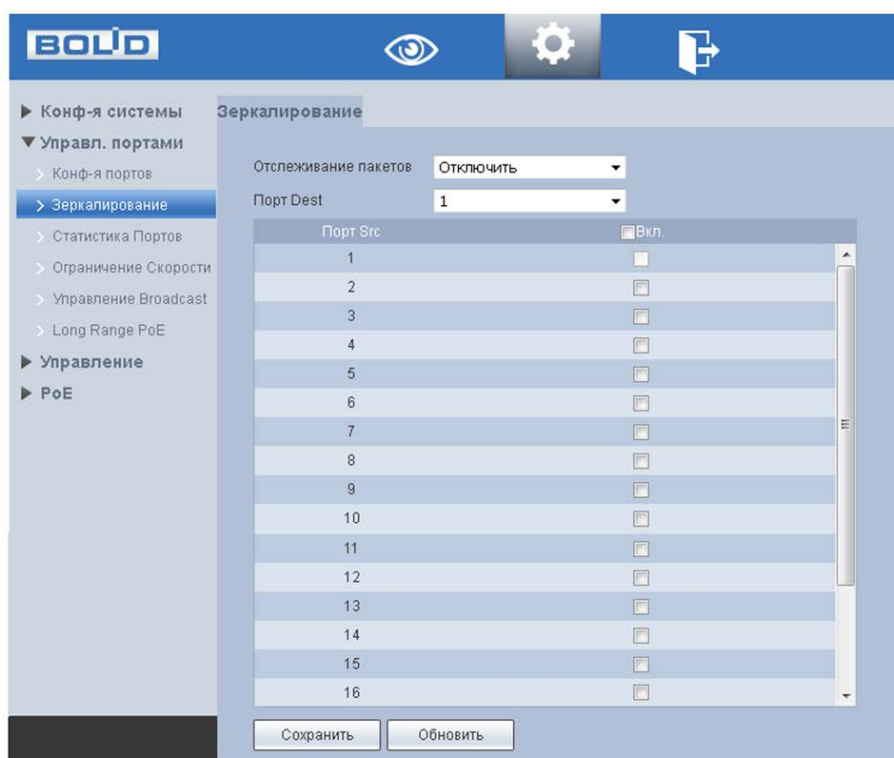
BOLID

▶ Конф-я системы
▼ Управл. портами
Конф-я портов
Зеркалирование
Статистика Портов
Ограничение Скорости
Управление Broadcast
Long Range PoE
▶ Управление
▶ PoE

Зеркалирование

Отслеживание пакетов Отключить
Порт Dest 1

| Порт Src | Вкл. |
|---|---|
| 1 | |
| 2 | |
| 3 | |
| 4 | |
| 5 | |
| 6 | |
| 7 | |
| 8 | |
| 9 | |
| 10 | |
| 11 | |
| 12 | |
| 13 | |
| 14 | |
| 15 | |
| 16 | |

Сохранить Обновить